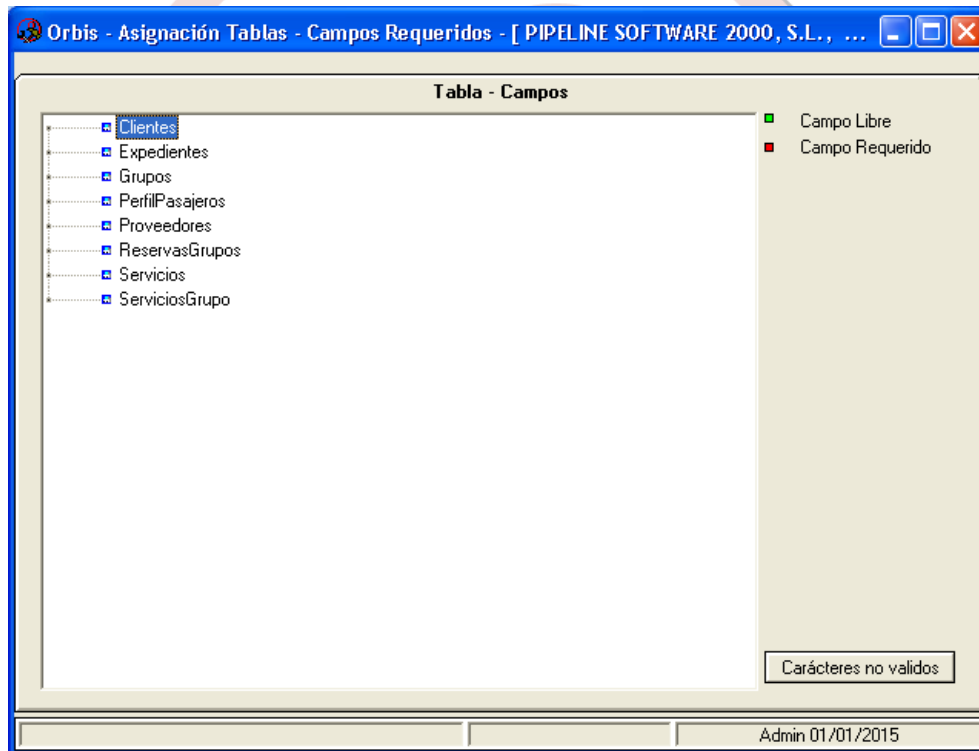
Orbis - Asignación Tablas - Campos Requeridos - [ PIPELINE SOFTWARE 2000, S.L., ...

Tabla - Campos

Clientes
Expedientes
Grupos
PerfilPasajeros
Proveedores
ReservasGrupos
Servicios
ServiciosGrupo

Campo Libre
Campo Requerido

Carácteres no validos

Admin 01/01/2015